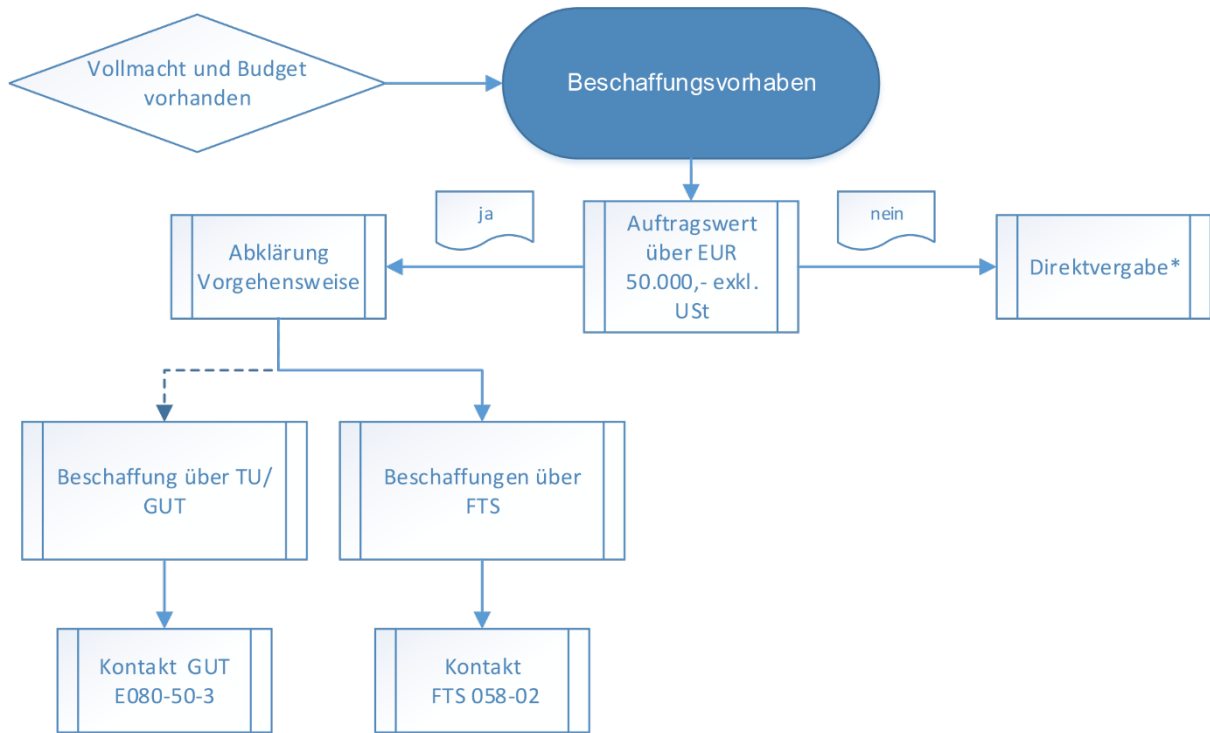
Vollmacht und Budget vorhanden

Beschaffungsvorhaben

ja

Auftragswert über EUR 50.000,- exkl. USt

nein

Abklärung Vorgehensweise

Direktvergabe*

Beschaffung über TU/ GUT

Beschaffungen über FTS

Kontakt GUT E080-50-3

Kontakt FTS 058-02